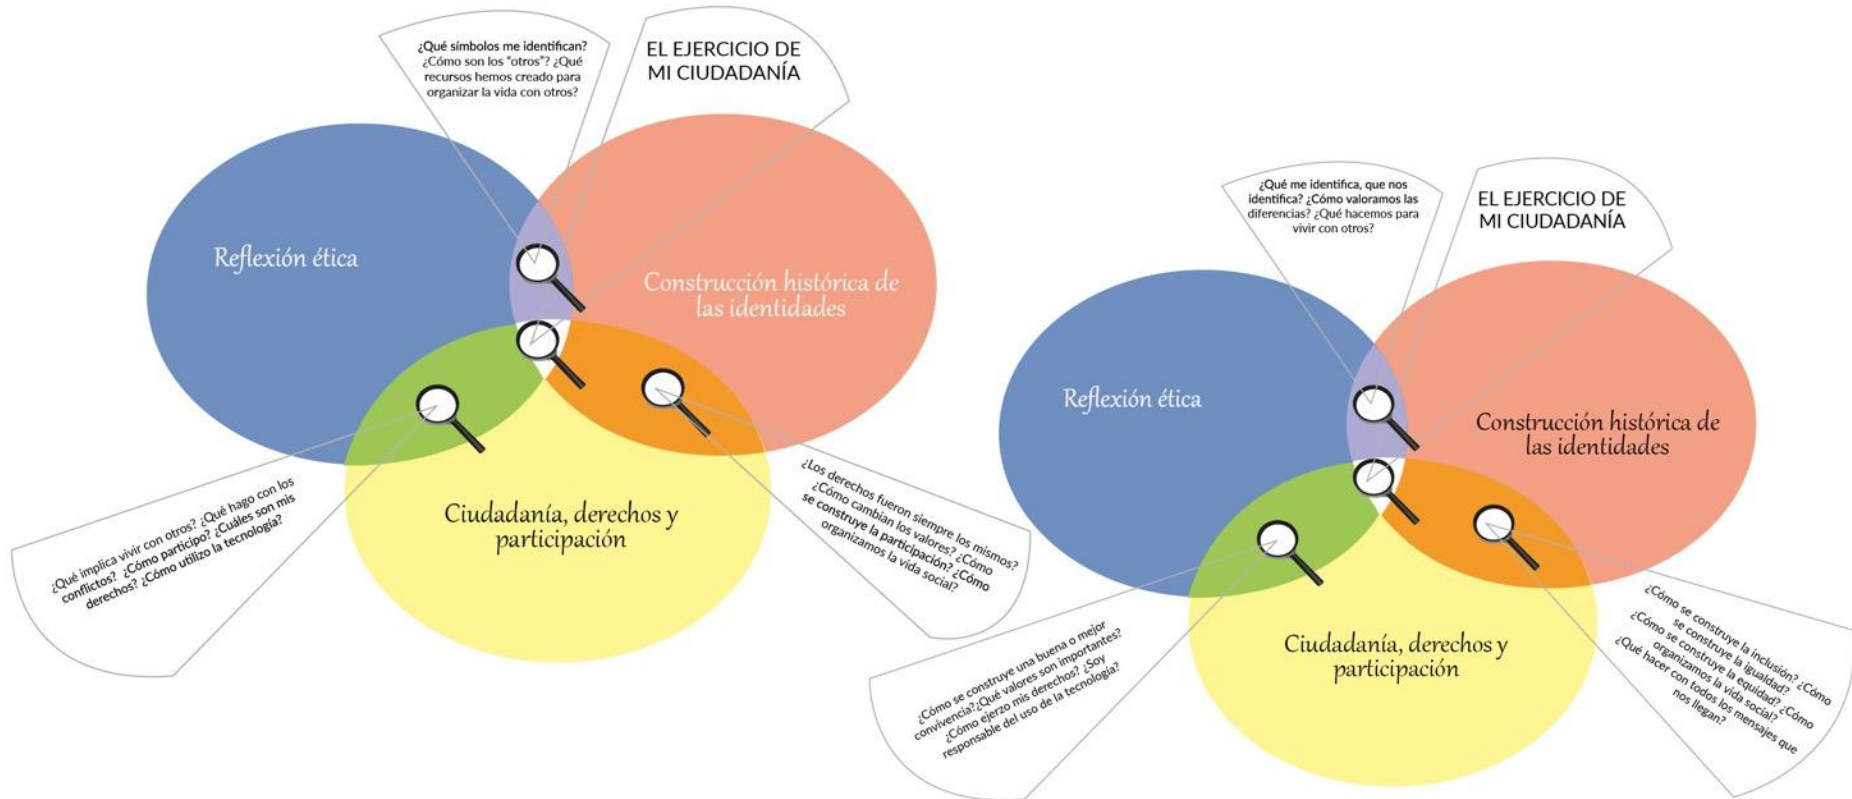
¿Qué símbolos me identifican? ¿Cómo son los "otros"? ¿Qué recursos hemos creado para organizar la vida con otros?

EL EJERCICIO DE MI CIUDADANÍA

Reflexión ética

Construcción histórica de las identidades

Ciudadanía, derechos y participación

¿Qué implica vivir con otros? ¿Qué hago con los conflictos? ¿Cómo participo? ¿Cuáles son mis derechos? ¿Cómo utilizo la tecnología?

¿Los derechos fueron siempre los mismos? ¿Cómo cambian los valores? ¿Cómo se construye la participación? ¿Cómo organizamos la vida social?

¿Qué me identifica, que nos identifica? ¿Cómo valoramos las diferencias? ¿Qué hacemos para vivir con otros?

EL EJERCICIO DE MI CIUDADANÍA

Reflexión ética

Construcción histórica de las identidades

Ciudadanía, derechos y participación

¿Cómo se construye una buena o mejor convivencia?¿Qué valores son importantes? ¿Cómo ejerzo mis derechos? ¿Soy responsable del uso de la tecnología?

¿Cómo se construye la inclusión? ¿Cómo se construye la igualdad? ¿Cómo se construye la equidad? ¿Cómo organizamos la vida social? ¿Qué hacer con todos los mensajes que nos llegan?